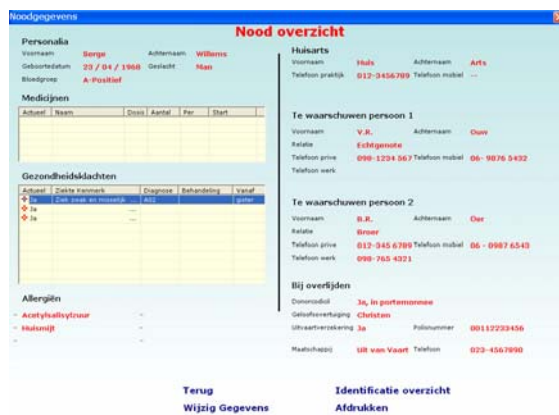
Noodgegevens

Nood overzicht

Personalia

Voornaam Serge Achternaam Willems
Geboortedatum 23 / 04 / 1968 Geslacht Man
Bloedgroep A-Positief

Medicijnen

| Actueel | Naam | Dosis | Aantal | Per | Start |
|---|---|---|---|---|---|

Gezondheidsklachten

| Actueel | Ziekte Kenmerk | Diagnose | Behandeling | Vanaf |
|---|---|---|---|---|
| Ja | Ziek zwak en misselijk ... | A02 | | gister |
| Ja | | | | |
| Ja | | | | |

Allergiën

Acetylsalisylzuur -
Huismijt -
- -

Huisarts

Voornaam Huis Achternaam Arts
Telefoon praktijk 012-3456789 Telefoon mobiel --

Te waarschuwen persoon 1

Voornaam V.R. Achternaam Ouw
Relatie Echtgenote
Telefoon prive 098-1234 567 Telefoon mobiel 06- 9876 5432
Telefoon werk

Te waarschuwen persoon 2

Voornaam B.R. Achternaam Oer
Relatie Broer
Telefoon prive 012-345 6789 Telefoon mobiel 06 - 0987 6543
Telefoon werk 098-765 4321

Bij overlijden

Donorcodicil Ja, in portemonnee
Geloofsovertuiging Christen
Uitvaartverzekering Ja Polisnummer 00112233456
Maatschappij Uit van Vaart Telefoon 023-4567890

Terug
Wijzig Gegevens
Identificatie overzicht
Afdrukken